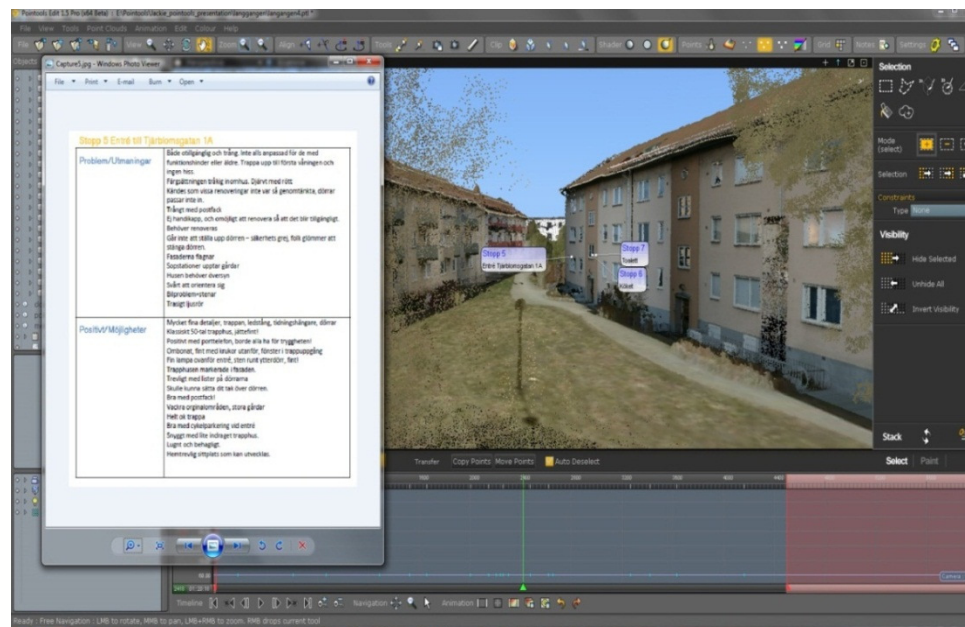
Pointools Edit 1.5 Pro (x64 Beta) | E:\Pointools\Jacke_pointools_presentation\langgangen\langgangen6.ptl *

File View Tools Point Clouds Animation Edit Colour Help

File View Zoom Align Tools Clip Shader Points Grid Notes Settings

Objects

Capture5.jpg - Windows Photo Viewer

File ▾ Print ▾ E-mail Burn ▾ Open ▾

Stopp 5 Entré till Tjärblomsgatan 1A

| Problem/Utmaningar | Både stöligängig och trång. Inte alls anpassad för de med funktionshinder eller äldre. Trappa upp till första våningen och ingen hiss. Färgsättningen tråkig inomhus. Djävel med nått. Känslan som vissa renoveringar inte var så genomtänkta, dörrar passar inte in. Trångt med postfack. Ej handikapp, och omöjligt att renovera så att det blir tillgängligt. Behöver renoveras. Går inte att ställa upp dörren – säkerhets grej, folk glömmer att stänga dörren. Fasaderna flagnar. Sopstationer upptar gårdar. Husen behöver översyn. Svårt att orientera sig. Bilproblem+stenar. Tråkigt ljusrör |
|---|---|
| Positivt/Möjligheter | Mycket fina detaljer, trappan, ledstång, tidningshållare, dörrar. Klassiskt 50-tal trapphus, jättefint! Positivt med porttelefon, borde alla ha för trygghetem! Ombonat, fint med krukor utanför, fönster i trappuppgång. Fin lampa ovanför entré, sten runt ytterdörr, fint! Trapphusen markerade i fasaden. Trevligt med lister på dörrarna. Skulle kunna sätta dit tak över dörren. Bra med postfack! Vackra orginalområden, stora gårdar. Helt ok trappa. Bra med cykelparkering vid entré. Snyggt med lite indraget trapphus. Lugnt och behagligt. Hemtrevlig sittplats som kan utvecklas. |

Stopp 5
Entré Tjärblomsgatan 1A

Stopp 7
Toalett

Stopp 6
Köket

Selection

Mode (select)

Selection

Constraints
Type None

Visibility

Hide Selected

Unhide All

Invert Visibility

Stack

Transfer Copy Points Move Points Auto Deselect

Select Paint

Timeline

Navigation

Animation

Camera

Ready : Free Navigation : LMB to rotate, MMB to pan, LMB+RMB to zoom, RMB drops current tool